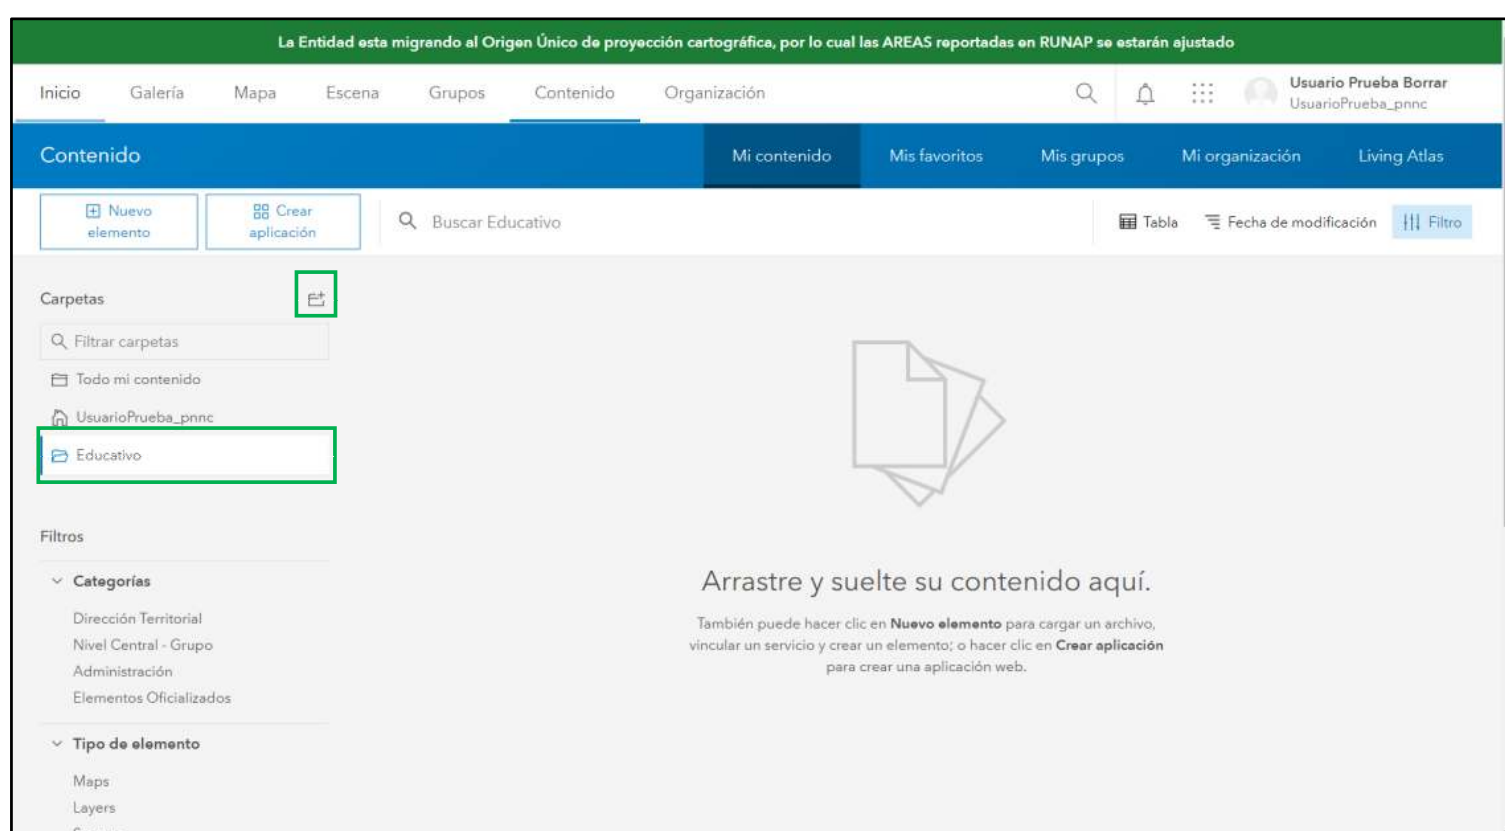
La Entidad esta migrando al Origen Único de proyección cartográfica, por lo cual las AREAS reportadas en RUNAP se estarán ajustado

Inicio Galería Mapa Escena Grupos Contenido Organización

Usuario Prueba Borrar
UsuarioPrueba_pnnc

Contenido

Mi contenido Mis favoritos Mis grupos Mi organización Living Atlas

Nuevo elemento

Crear aplicación

Buscar Educativo

Tabla Fecha de modificación Filtro

Carpetas

Filtrar carpetas

Todo mi contenido

UsuarioPrueba_pnnc

Educativo

Filtros

Categorías

Dirección Territorial
Nivel Central - Grupo
Administración
Elementos Oficializados

Tipo de elemento

Maps
Layers
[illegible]

Arrastre y suelte su contenido aquí.

También puede hacer clic en **Nuevo elemento** para cargar un archivo, vincular un servicio y crear un elemento; o hacer clic en **Crear aplicación** para crear una aplicación web.